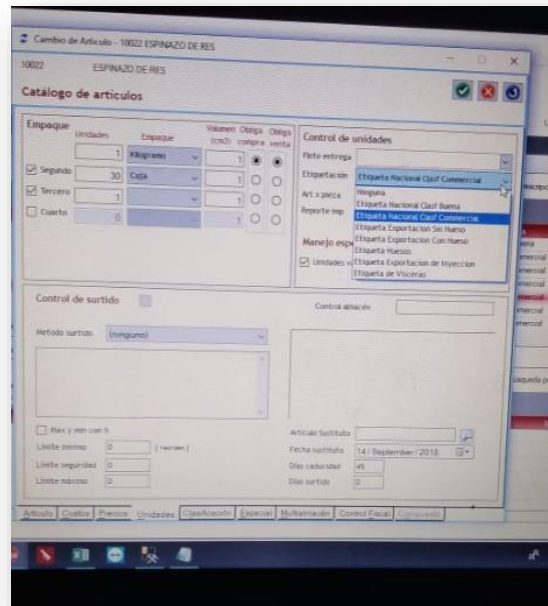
Cambio de Articulo - 10022 ESPINAZO DE RES

10022 ESPINAZO DE RES

Catalogo de articulos

Empaque

| | Unidades | Empaque | Volumen (cm3) | Obliga compra | Obliga venta |
|---|---|---|---|---|---|
| | 1 | Kilogramo | 1 | | |
| Segundo | 30 | Caja | 1 | | |
| Tercero | 1 | | 1 | | |
| Cuarto | 0 | | 1 | | |

Control de unidades

Flete entrega

Etiquetación Etiqueta Nacional Clasf Commercial

Art x pieza

Reporte imp

Manejo esp

Unidades v

Ninguna
Etiqueta Nacional Clasf Buena
Etiqueta Nacional Clasf Commercial
Etiqueta Exportacion Sin Hueso
Etiqueta Exportacion Con Hueso
Etiqueta Hueso
Etiqueta Exportacion de Inyeccion
Etiqueta de Visceras

Control de surtido

Control almacén

Metodo surtido (ninguno)

Max y min con %

Limite minimo 0 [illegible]

Limite seguridad 0

Limite maximo 0

Articulo Sustituto

Fecha sustituto 14 / September / 2018

Dias caducidad 45

Dias surtido 0

Articulo Costos Precios Unidades Clasificación Especial Multialmacén Control Fiscal Compuesto